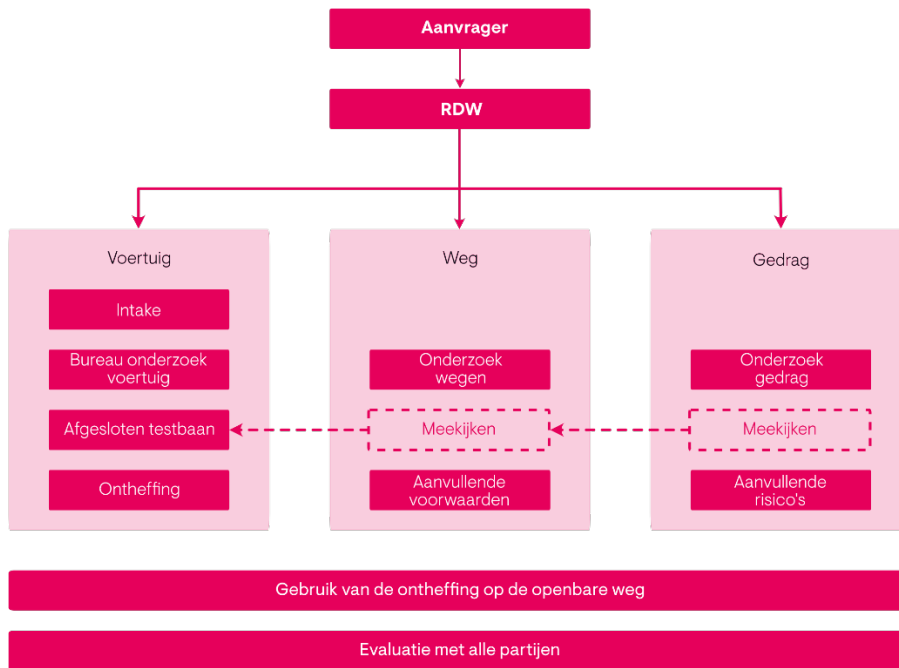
Aanvrager

RDW

Voertuig

Intake

Bureau onderzoek voertuig

Afgesloten testbaan

Ontheffing

Weg

Onderzoek wegen

Meekijken

Aanvullende voorwaarden

Gedrag

Onderzoek gedrag

Meekijken

Aanvullende risico's

Gebruik van de ontheffing op de openbare weg

Evaluatie met alle partijen